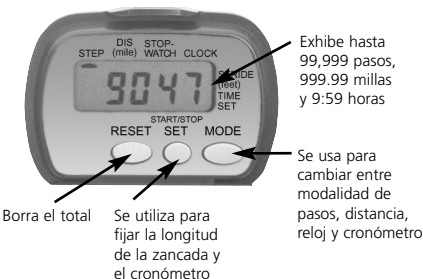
STEP
DIS (mile)
STOP-WATCH
CLOCK
9047
STRIDE (feet)
TIME SET
START/STOP
RESET
SET
MODE

Exhibe hasta 99,999 pasos, 999.99 millas y 9:59 horas

Se usa para cambiar entre modalidad de pasos, distancia, reloj y cronómetro

Borra el total

Se utiliza para fijar la longitud de la zancada y el cronómetro